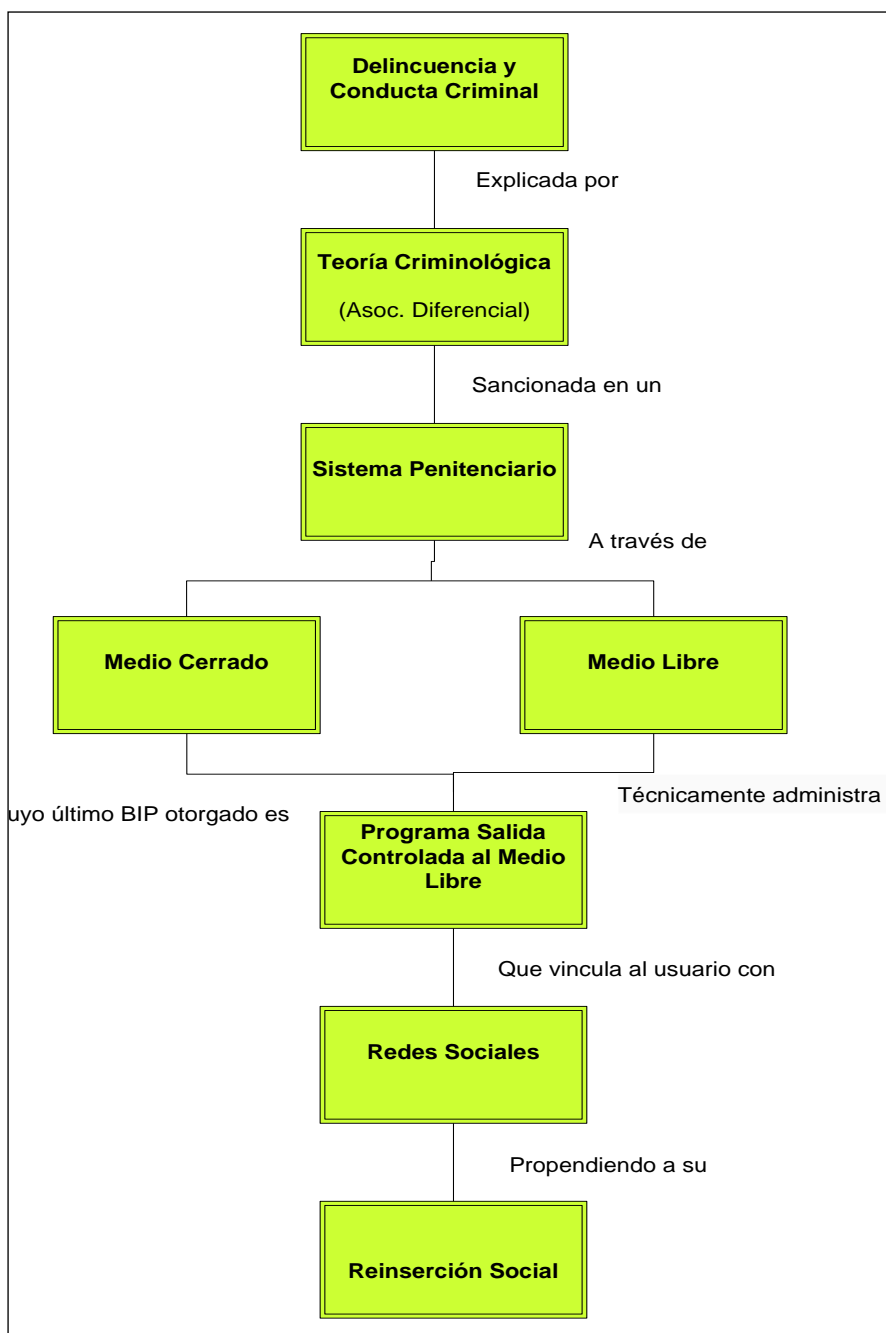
Delincuencia y Conducta Criminal

Explicada por

Teoría Criminológica

(Asoc. Diferencial)

Sancionada en un

Sistema Penitenciario

A través de

Medio Cerrado

Medio Libre

uyo último BIP otorgado es

Técnicamente administra

Programa Salida Controlada al Medio Libre

Que vincula al usuario con

Redes Sociales

Propendiendo a su

Reinserción Social